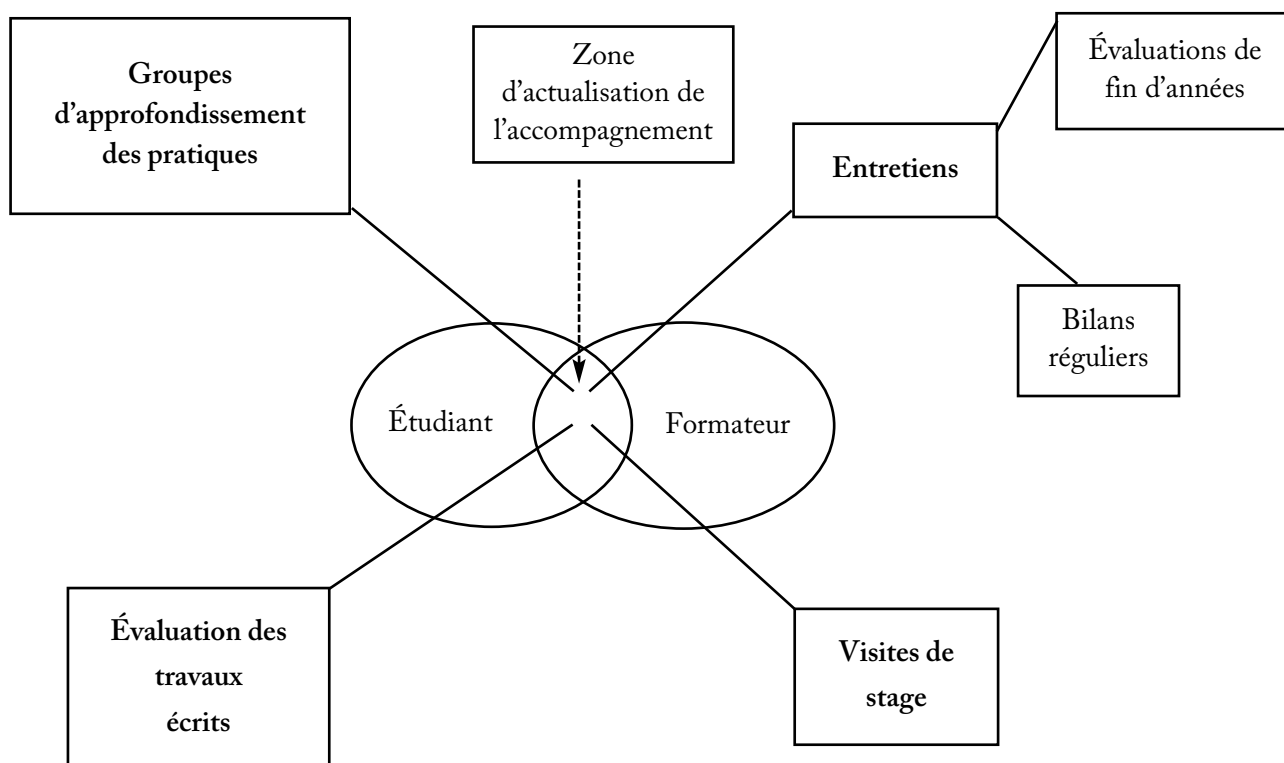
Groupes d'approfondissement des pratiques

Zone d'actualisation de l'accompagnement

Évaluations de fin d'années

Entretiens

Bilans réguliers

Étudiant

Formateur

Évaluation des travaux écrits

Visites de stage